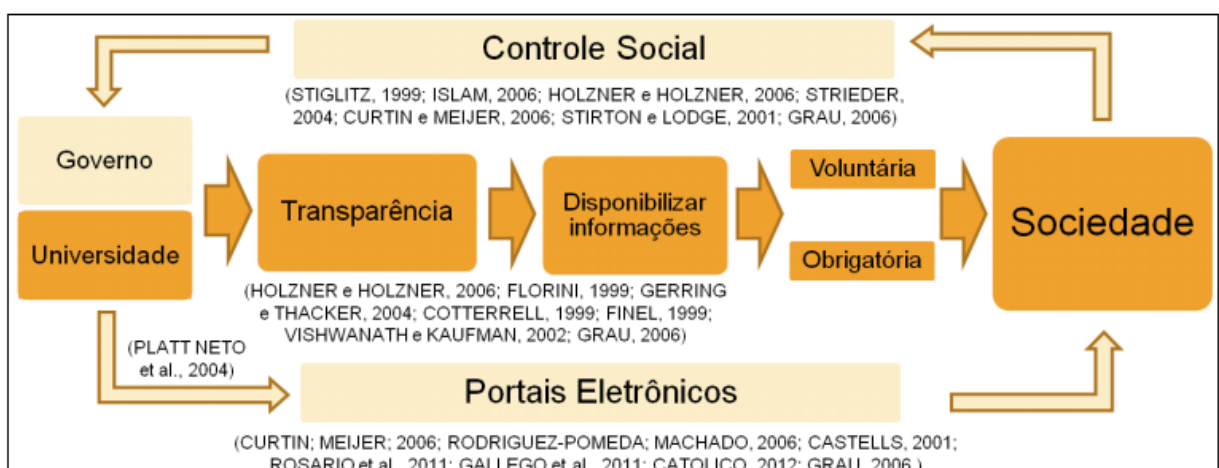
Controle Social

(STIGLITZ, 1999; ISLAM, 2006; HOLZNER e HOLZNER, 2006; STRIEDER, 2004; CURTIN e MEIJER, 2006; STIRTON e LODGE, 2001; GRAU, 2006)

Governo

Universidade

Transparência

Disponibilizar informações

Voluntária

Obrigatória

Sociedade

(HOLZNER e HOLZNER, 2006; FLORINI, 1999; GERRING e THACKER, 2004; COTTERRELL, 1999; FINEL, 1999; VISHWANATH e KAUFMAN, 2002; GRAU, 2006)

(PLATT NETO et al., 2004)

Portais Eletrônicos

(CURTIN; MEIJER; 2006; RODRIGUEZ-POMEDA; MACHADO, 2006; CASTELLS, 2001; ROSARIO et al., 2011; GALLEGO et al., 2011; CATOLICO, 2012; GRAU, 2006.)